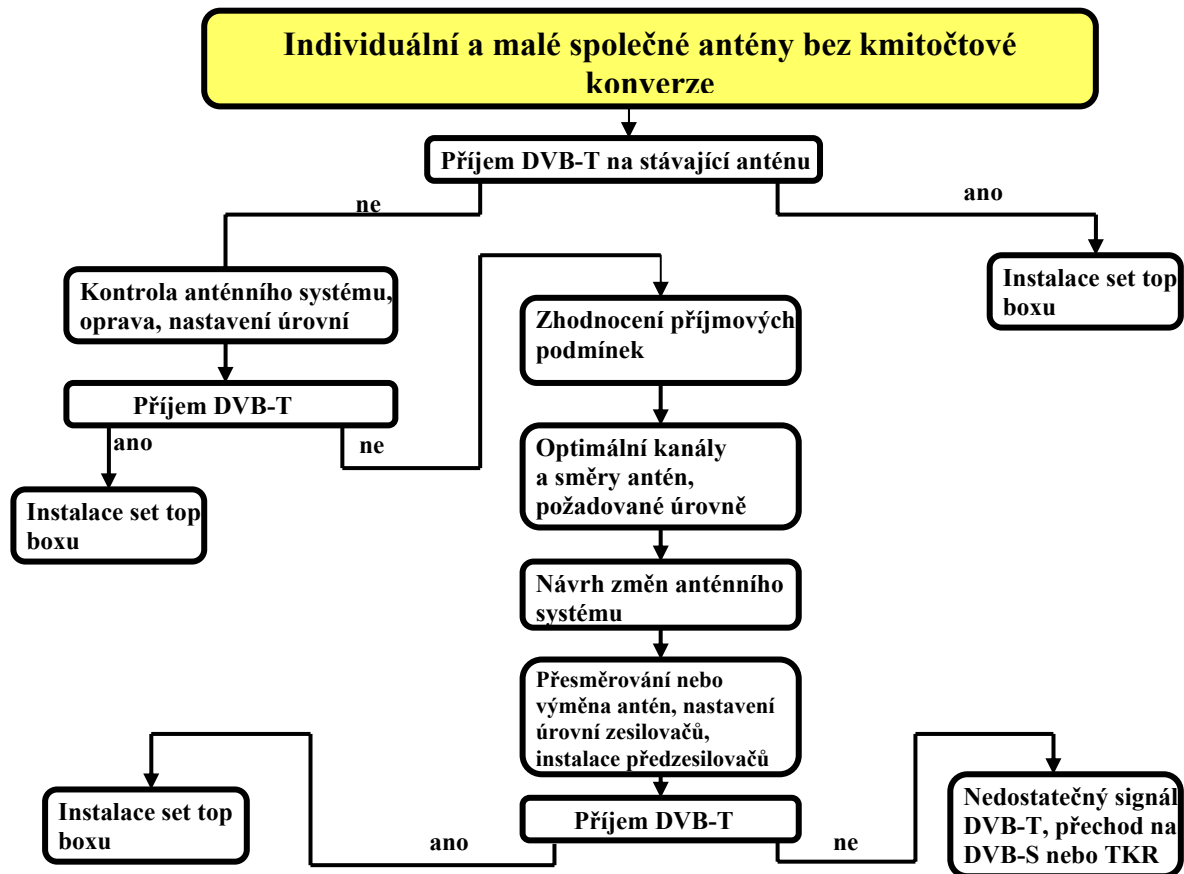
Individuální a malé společné antény bez kmitočtové konverze

Příjem DVB-T na stávající anténu

ne

ano

Kontrola anténního systému, oprava, nastavení úrovní

Instalace set top boxu

Zhodnocení příjmových podmínek

Příjem DVB-T

ano

ne

Optimální kanály a směry antén, požadované úrovně

Instalace set top boxu

Návrh změn anténního systému

Přesměrování nebo výměna antén, nastavení úrovní zesilovačů, instalace předzesilovačů

Instalace set top boxu

Příjem DVB-T

ano

ne

Nedostatečný signál DVB-T, přechod na DVB-S nebo TKR